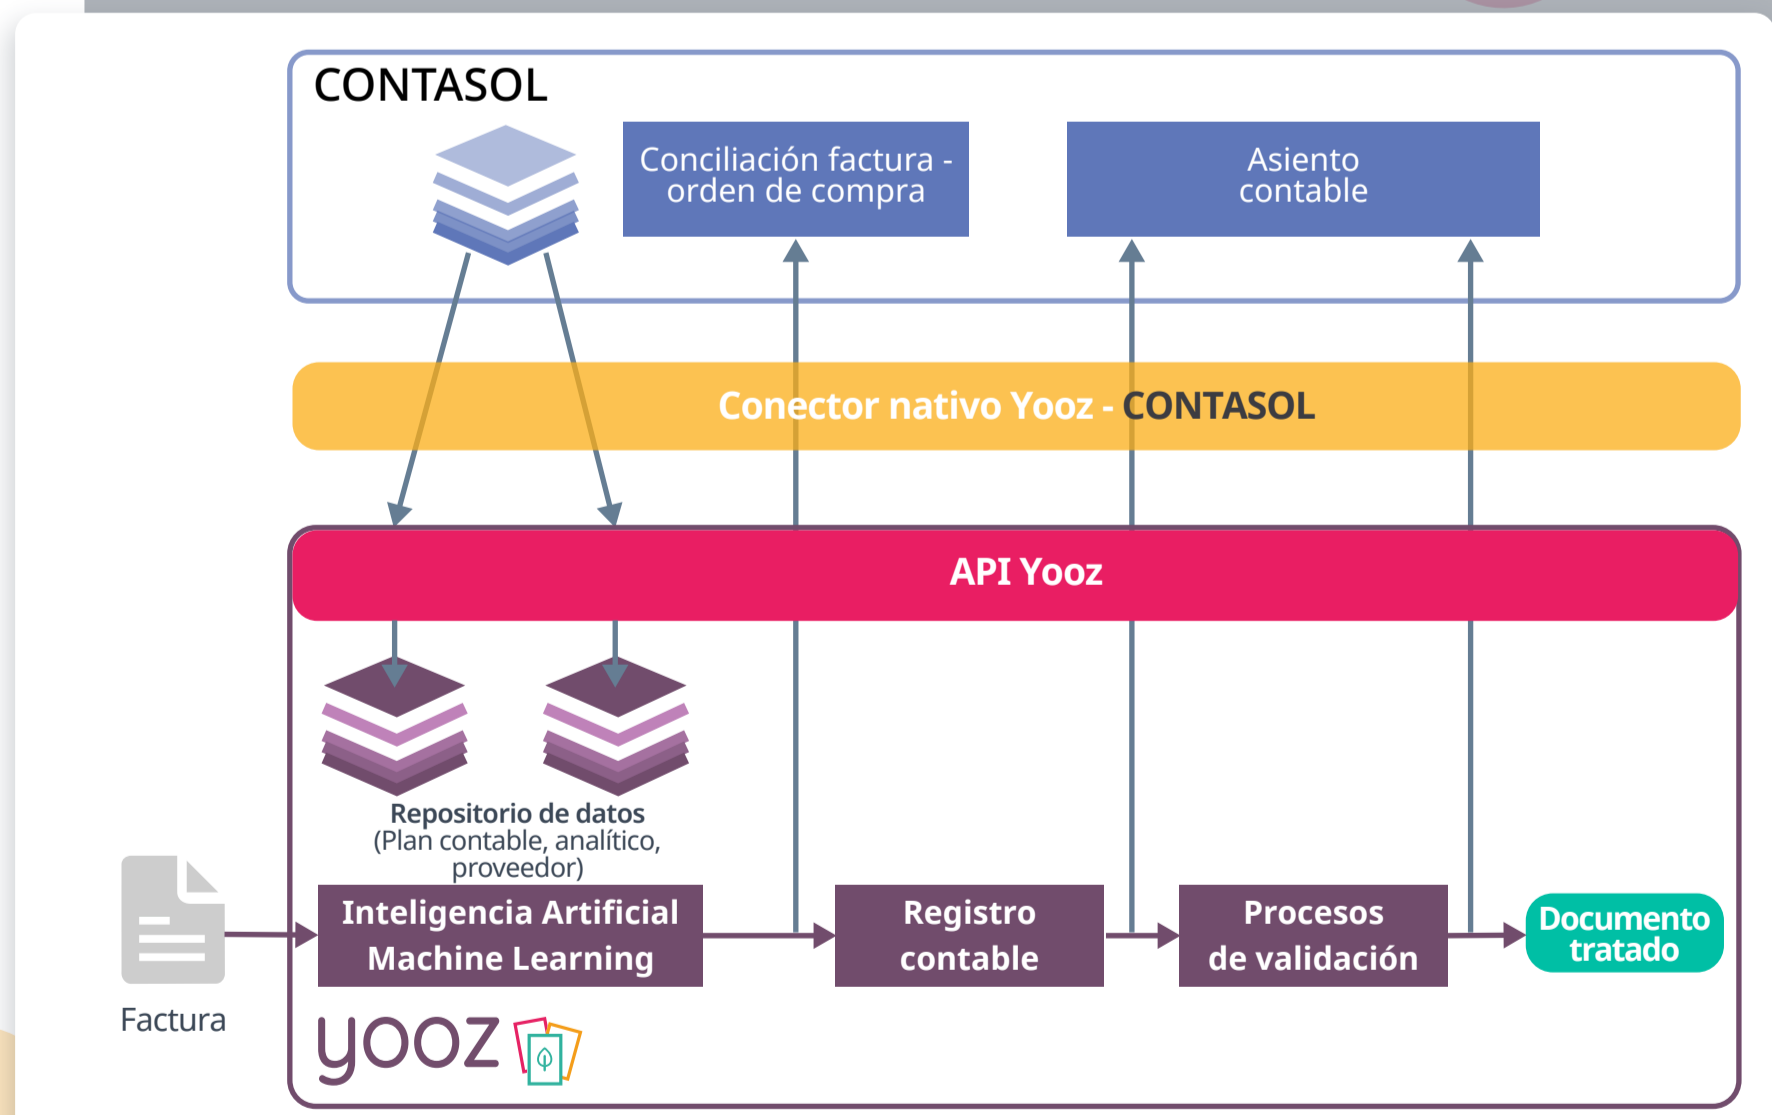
CONTASOL

Conciliación factura - orden de compra

Asiento contable

Conector nativo Yooz - CONTASOL

API Yooz

Repositorio de datos
(Plan contable, analítico, proveedor)

Factura

Inteligencia Artificial
Machine Learning

Registro contable

Procesos de validación

Documento tratado

yooz